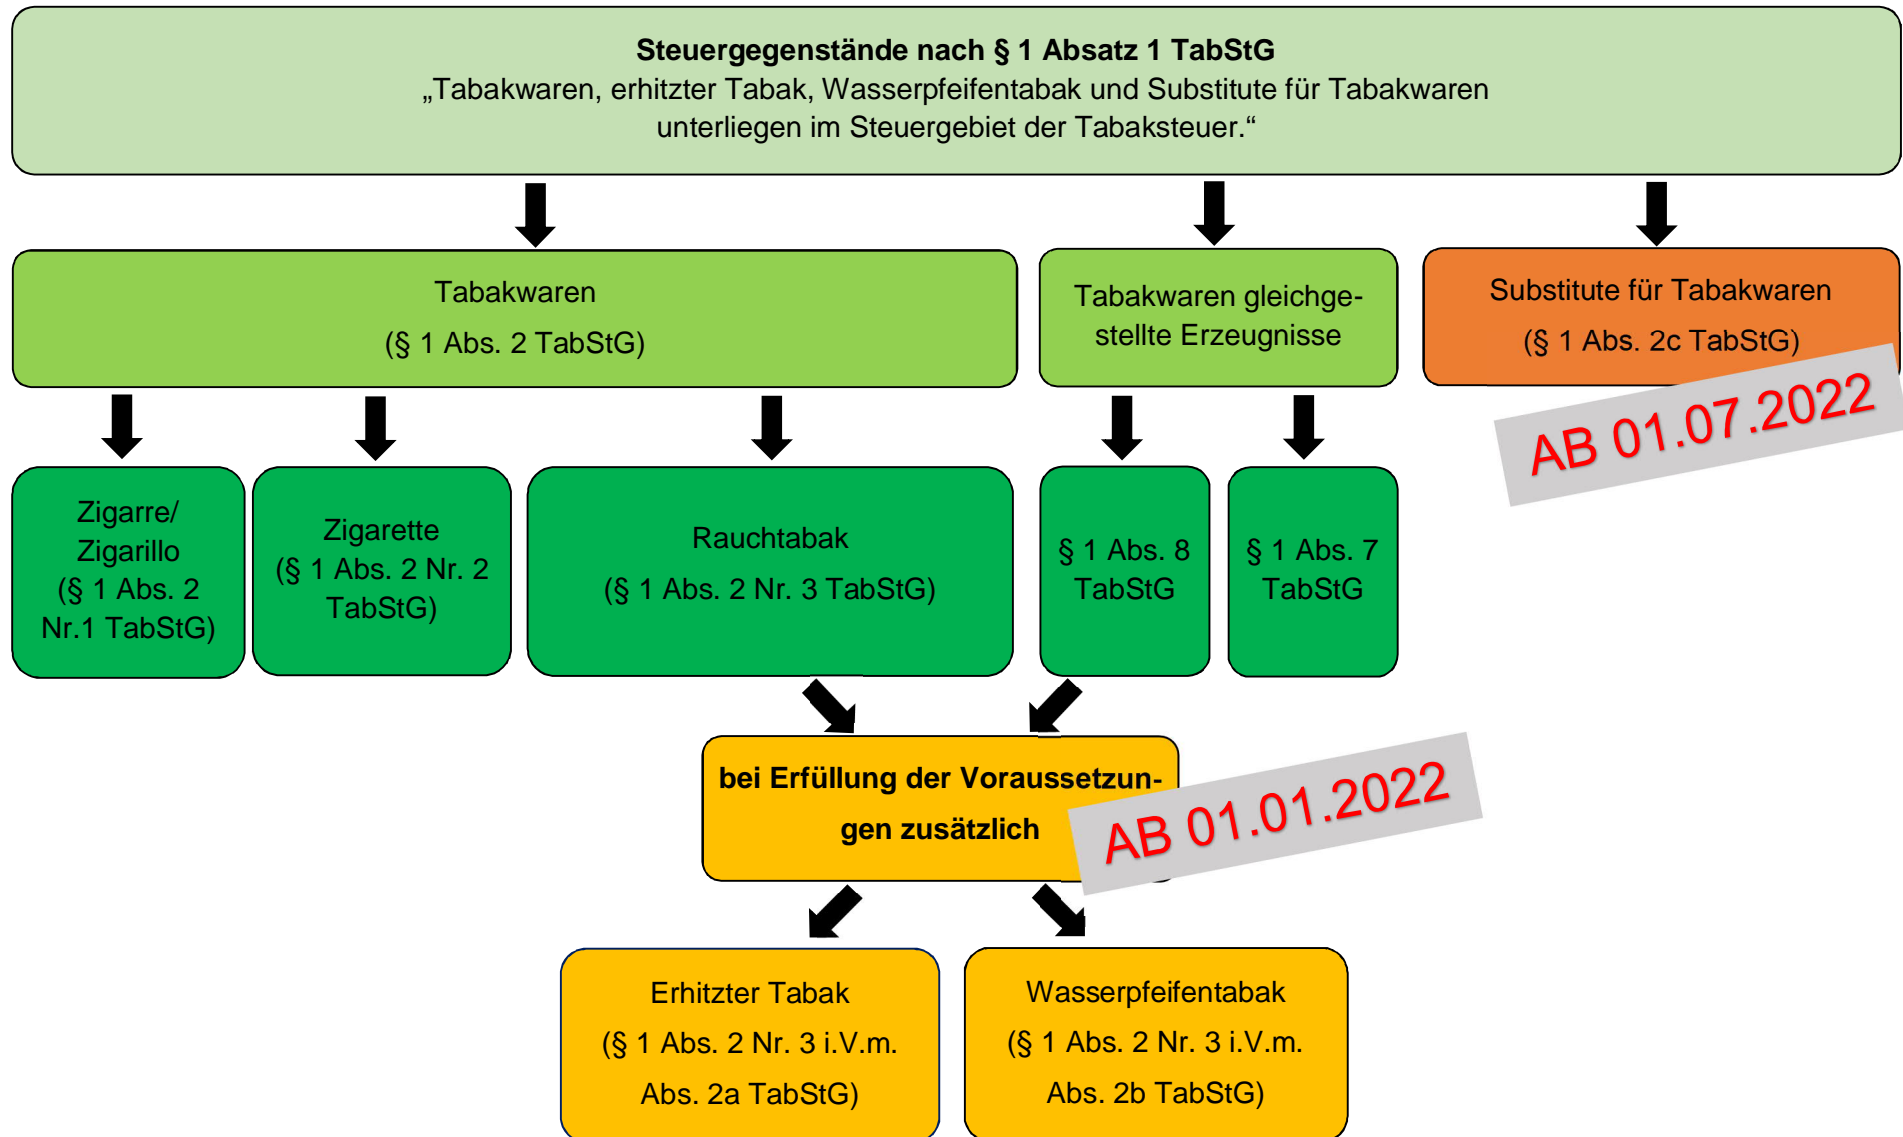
**Steuergegenstände nach § 1 Absatz 1 TabStG**
„Tabakwaren, erhitzter Tabak, Wasserpfeifentabak und Substitute für Tabakwaren unterliegen im Steuergebiet der Tabaksteuer.“

Tabakwaren
(§ 1 Abs. 2 TabStG)

Tabakwaren gleichgestellte Erzeugnisse

Substitute für Tabakwaren
(§ 1 Abs. 2c TabStG)

AB 01.07.2022

Zigarre/ Zigarillo
(§ 1 Abs. 2 Nr.1 TabStG)

Zigarette
(§ 1 Abs. 2 Nr. 2 TabStG)

Rauchtabak
(§ 1 Abs. 2 Nr. 3 TabStG)

§ 1 Abs. 8 TabStG

§ 1 Abs. 7 TabStG

**bei Erfüllung der Voraussetzungen zusätzlich**

AB 01.01.2022

Erhitzter Tabak
(§ 1 Abs. 2 Nr. 3 i.V.m. Abs. 2a TabStG)

Wasserpfeifentabak
(§ 1 Abs. 2 Nr. 3 i.V.m. Abs. 2b TabStG)